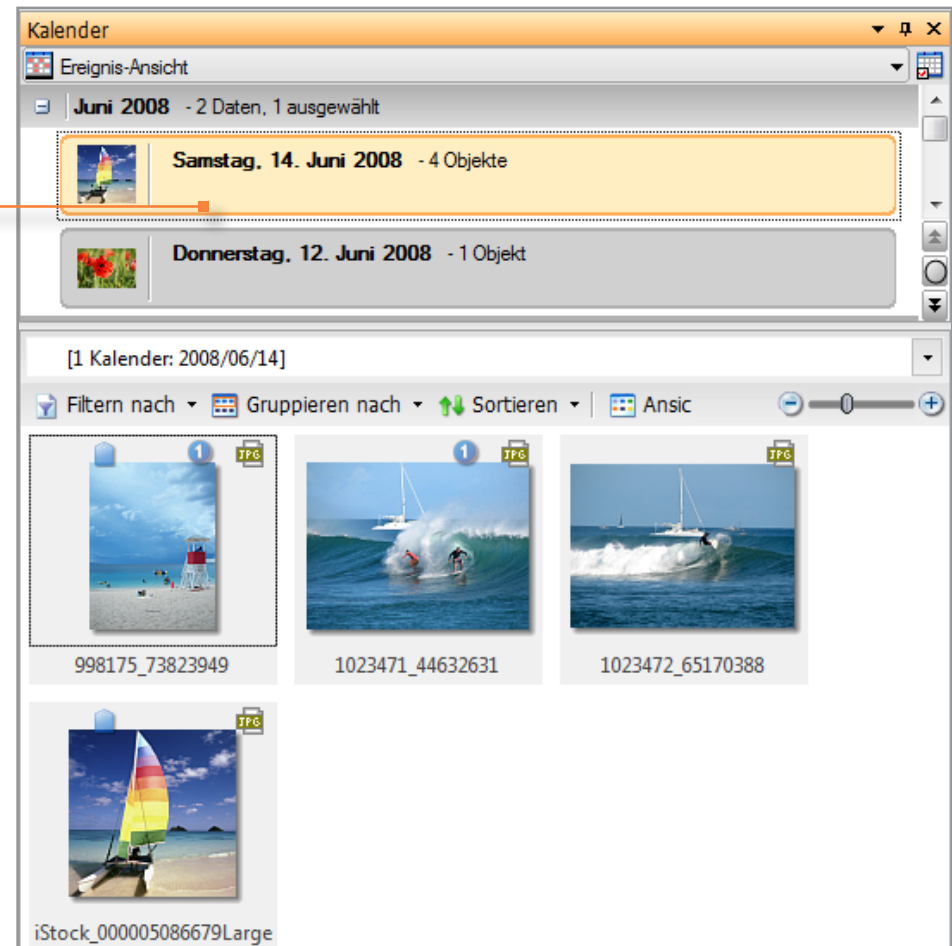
Kalender

Ereignis-Ansicht

Juni 2008 - 2 Daten, 1 ausgewählt

Samstag, 14. Juni 2008 - 4 Objekte

Donnerstag, 12. Juni 2008 - 1 Objekt

[1 Kalender: 2008/06/14]

Filtern nach Gruppieren nach Sortieren Ansic

1 JPG 1 JPG JPG

998175_73823949

1023471_44632631

1023472_65170388

JPG

iStock_000005086679Large